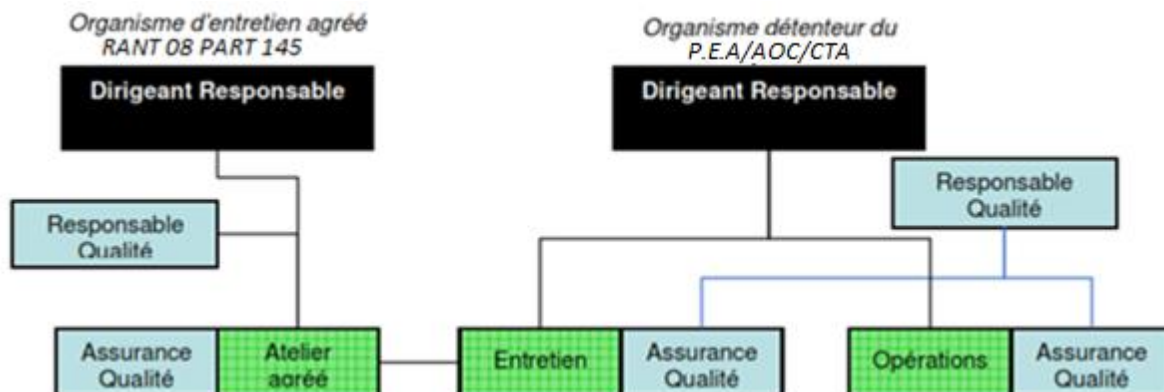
Organisme d'entretien agréé
RANT 08 PART 145

Dirigeant Responsable

Responsable Qualité

Assurance Qualité

Atelier agréé

Organisme détenteur du
P.E.A/AOC/CTA

Dirigeant Responsable

Responsable Qualité

Entretien

Assurance Qualité

Opérations

Assurance Qualité